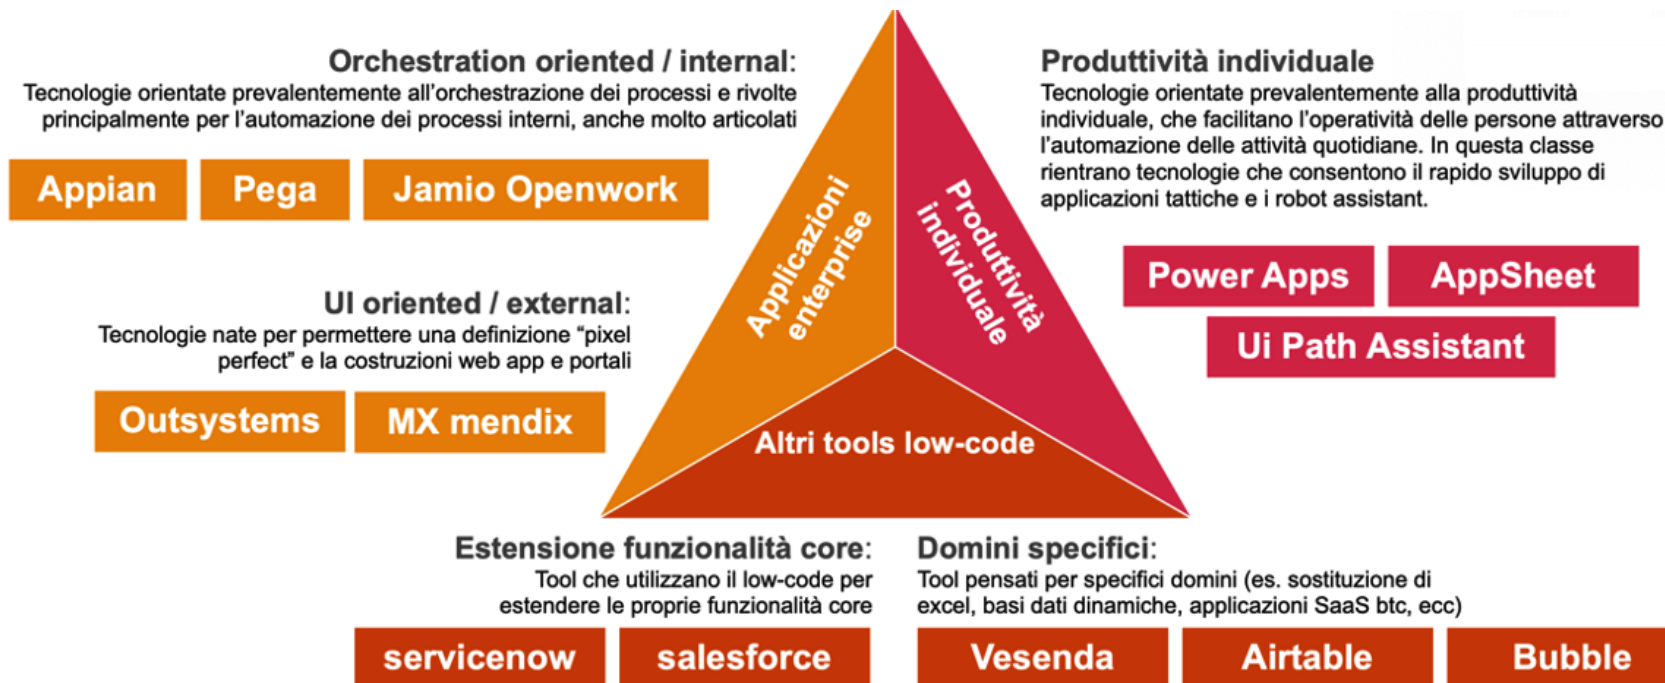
Orchestration oriented / internal:
Tecnologie orientate prevalentemente all'orchestrazione dei processi e rivolte principalmente per l'automazione dei processi interni, anche molto articolati

Appian
Pega
Jamio Openwork

UI oriented / external:
Tecnologie nate per permettere una definizione "pixel perfect" e la costruzioni web app e portali

Outsystems
MX mendix

Applicazioni enterprise

Produttività individuale

Altri tools low-code

Produttività individuale
Tecnologie orientate prevalentemente alla produttività individuale, che facilitano l'operatività delle persone attraverso l'automazione delle attività quotidiane. In questa classe rientrano tecnologie che consentono il rapido sviluppo di applicazioni tattiche e i robot assistant.

Power Apps
AppSheet
Ui Path Assistant

Estensione funzionalità core:
Tool che utilizzano il low-code per estendere le proprie funzionalità core

servicenow
salesforce

Domini specifici:
Tool pensati per specifici domini (es. sostituzione di excel, basi dati dinamiche, applicazioni SaaS btc, ecc)

Vesenda
Airtable
Bubble